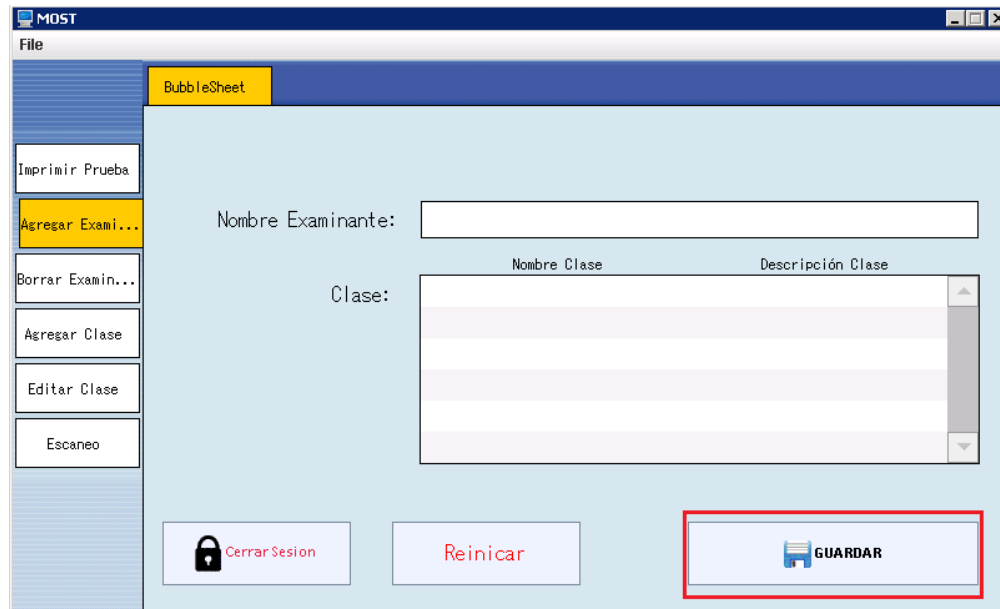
MOST
File

BubbleSheet

Imprimir Prueba
Agregar Exami...
Borrar Examin...
Agregar Clase
Editar Clase
Escaneo

Nombre Examinante:

Clase:

| Nombre Clase | Descripción Clase |
|---|---|
| | |

CerrarSesion
Reinicar
GUARDAR